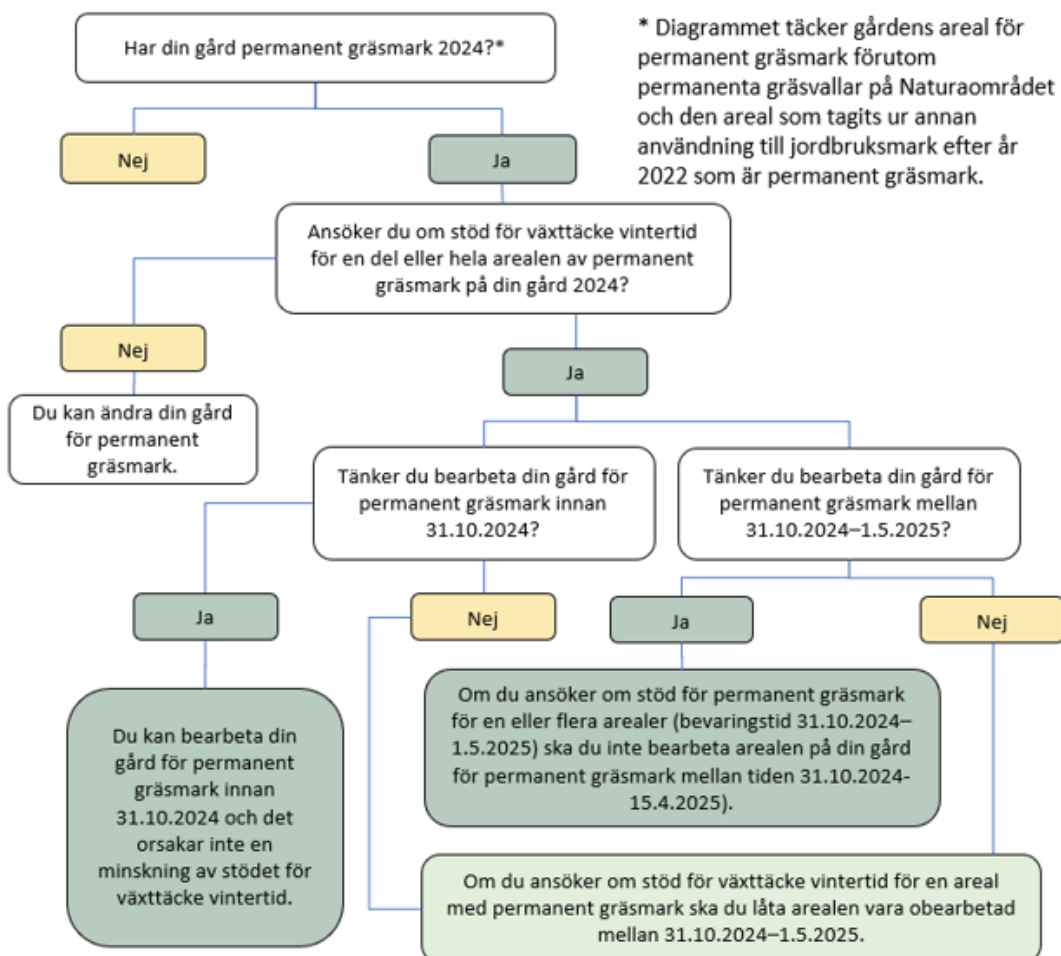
Har din gård permanent gräsmark 2024?*

* Diagrammet täcker gårdens areal för permanent gräsmark förutom permanenta gräsvallar på Naturaområdet och den areal som tagits ur annan användning till jordbruksmark efter år 2022 som är permanent gräsmark.

Nej

Ja

Ansöker du om stöd för växttäcke vintertid för en del eller hela arealen av permanent gräsmark på din gård 2024?

Nej

Du kan ändra din gård för permanent gräsmark.

Ja

Tänker du bearbeta din gård för permanent gräsmark innan 31.10.2024?

Tänker du bearbeta din gård för permanent gräsmark mellan 31.10.2024–1.5.2025?

Ja

Nej

Ja

Nej

Du kan bearbeta din gård för permanent gräsmark innan 31.10.2024 och det orsakar inte en minskning av stödet för växttäcke vintertid.

Om du ansöker om stöd för permanent gräsmark för en eller flera arealer (bevaringstid 31.10.2024–1.5.2025) ska du inte bearbeta arealen på din gård för permanent gräsmark mellan tiden 31.10.2024-15.4.2025).

Om du ansöker om stöd för växttäcke vintertid för en areal med permanent gräsmark ska du låta arealen vara obearbetad mellan 31.10.2024–1.5.2025.